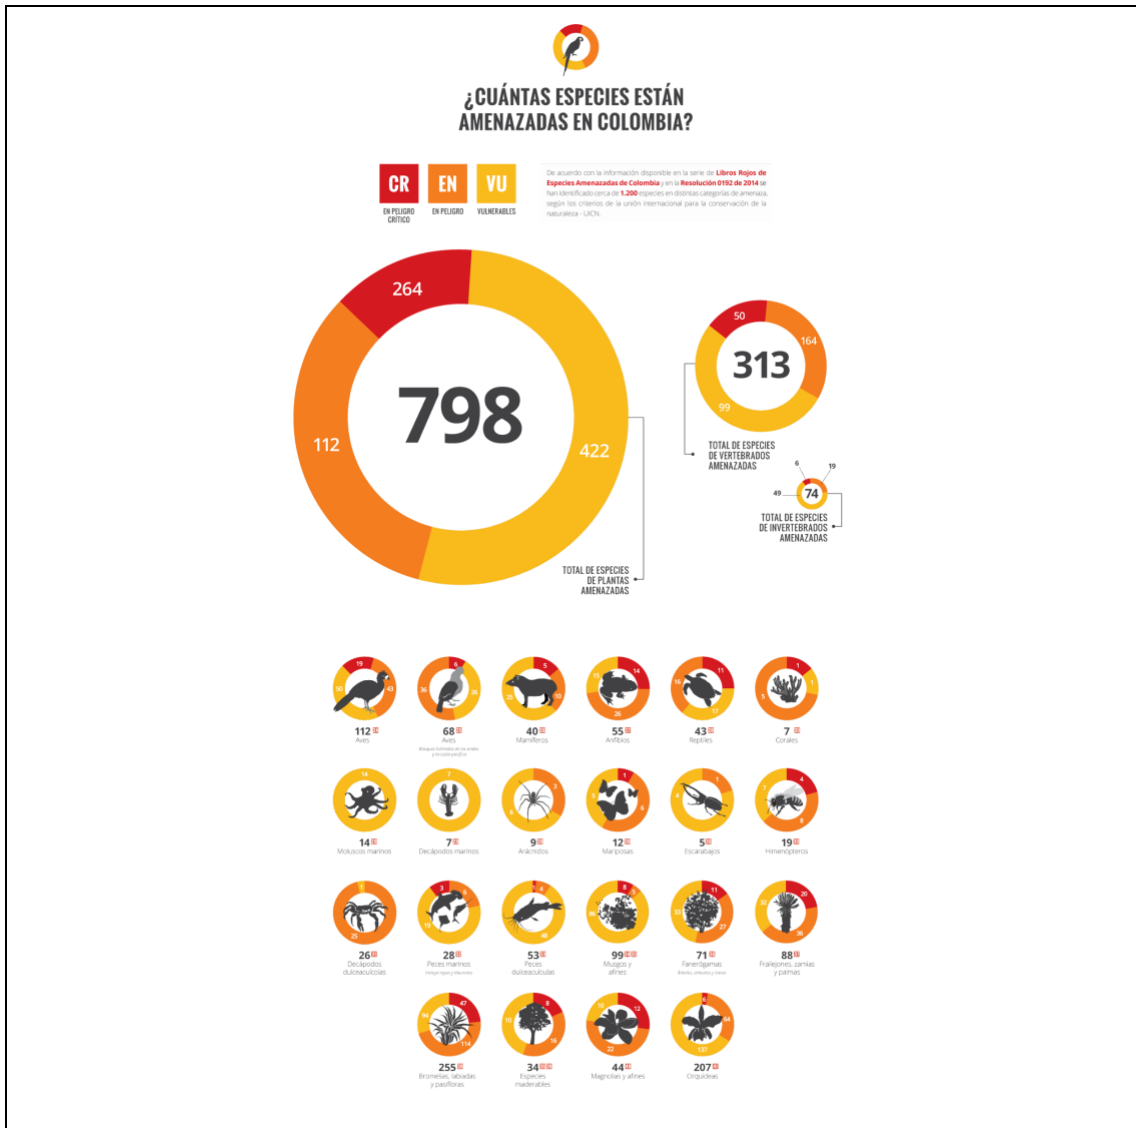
¿CUÁNTAS ESPECIES ESTÁN AMENAZADAS EN COLOMBIA?

CR EN PELIGRO CRÍTICO
EN EN PELIGRO
VU VULNERABLES

De acuerdo con la información disponible en la serie de Libros Rojos de Especies Amenazadas de Colombia y en la Resolución 0192 de 2014 se han identificado cerca de 1.200 especies en distintas categorías de amenaza, según los criterios de la unión internacional para la conservación de la naturaleza - UICN.

264
112
422
798
TOTAL DE ESPECIES DE PLANTAS AMENAZADAS

50
164
99
313
TOTAL DE ESPECIES DE VERTEBRADOS AMENAZADAS

6
19
49
74
TOTAL DE ESPECIES DE INVERTEBRADOS AMENAZADAS

19 43 50
112 Aves

6 36 26
68 Aves
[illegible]

5 25 10
40 Mamíferos

14 15 26
55 Anfibios

11 16 17
43 Reptiles

1 5 1
7 Corales

14
14 Moluscos marinos

7
7 Decápodos marinos

3 6
9 Arácnidos

1 5 6
12 Mariposas

1 4
5 Escarabajos

4 7 8
19 Himenópteros

1 25
26 Decápodos dulceacuícolas

3 6 19
28 Peces marinos
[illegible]

4 1 48
53 Peces dulceacuícolas

8 5 86
99 Musgos y afines

11 33 27
71 Fanerógamas
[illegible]

20 32 36
88 Frailejones, zamias y palmas

47 94 114
255 Bromelias, labiadas y pasifloras

8 10 16
34 Especies maderables

10 12 22
44 Magnolias y afines

6 64 137
207 Orquídeas